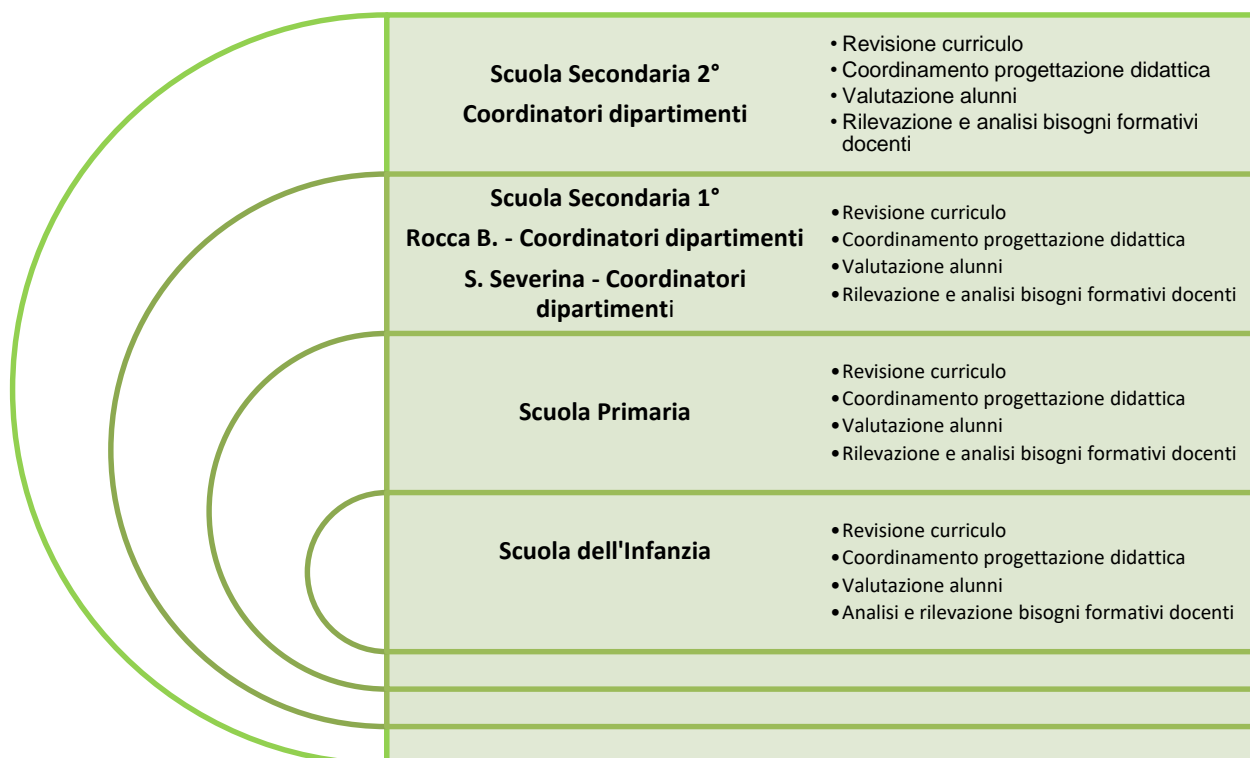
Scuola Secondaria 2°
Coordinatori dipartimenti

- Revisione curriculo
- Coordinamento progettazione didattica
- Valutazione alunni
- Rilevazione e analisi bisogni formativi docenti

Scuola Secondaria 1°
Rocca B. - Coordinatori dipartimenti
S. Severina - Coordinatori dipartimenti

- Revisione curriculo
- Coordinamento progettazione didattica
- Valutazione alunni
- Rilevazione e analisi bisogni formativi docenti

Scuola Primaria

- Revisione curriculo
- Coordinamento progettazione didattica
- Valutazione alunni
- Rilevazione e analisi bisogni formativi docenti

Scuola dell'Infanzia

- Revisione curriculo
- Coordinamento progettazione didattica
- Valutazione alunni
- Analisi e rilevazione bisogni formativi docenti